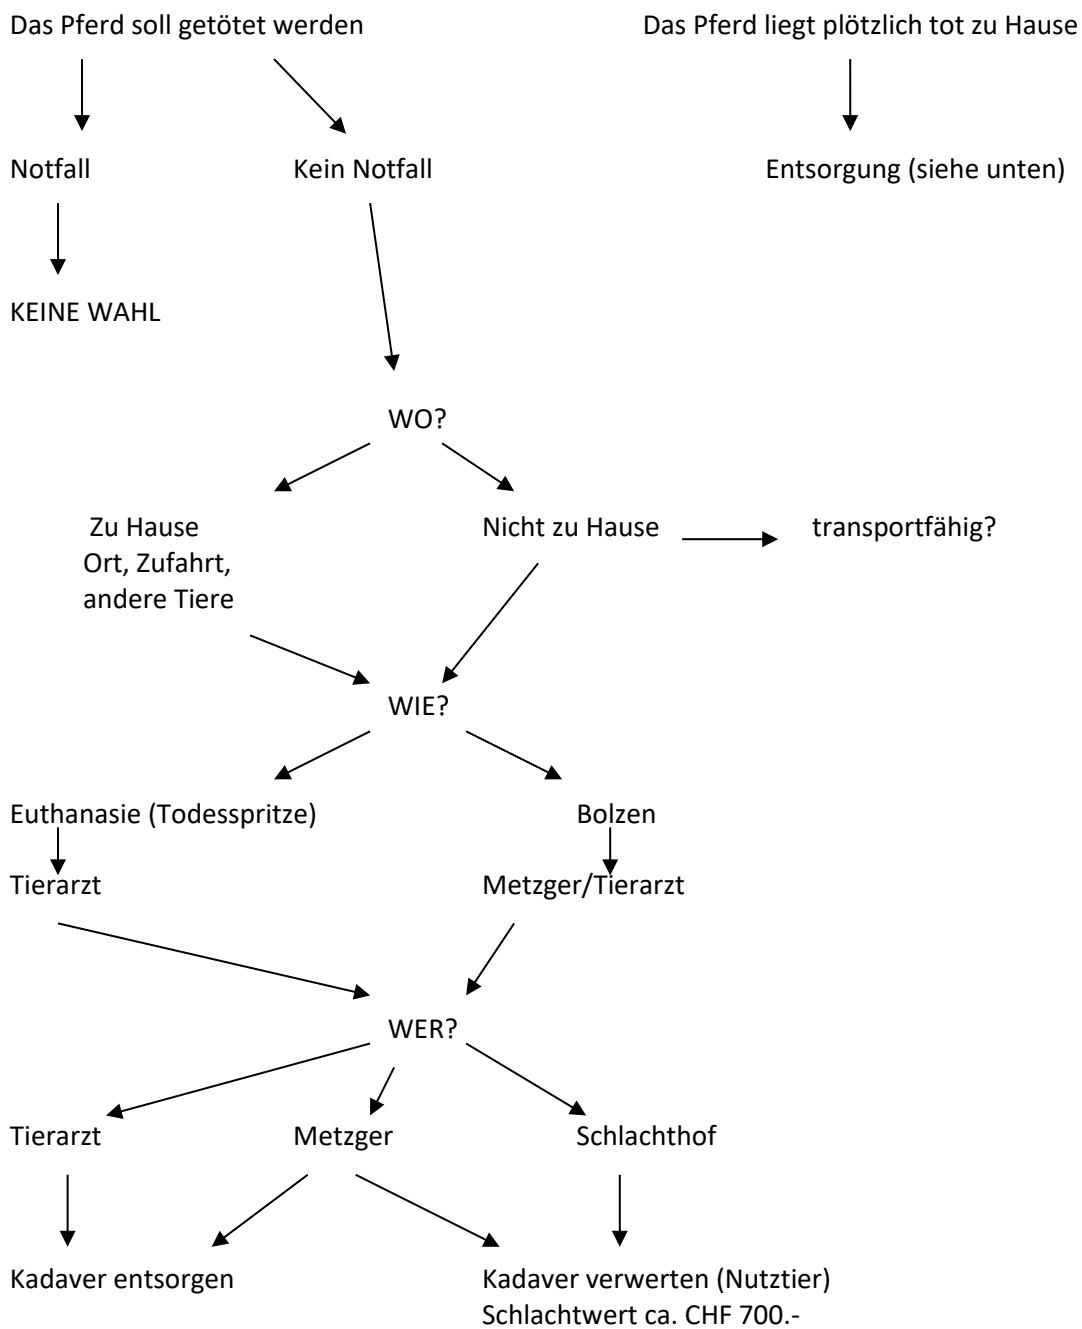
Das Pferd soll getötet werden

Das Pferd liegt plötzlich tot zu Hause

Notfall

Kein Notfall

Entsorgung (siehe unten)

KEINE WAHL

WO?

Zu Hause
Ort, Zufahrt, andere Tiere

Nicht zu Hause

transportfähig?

WIE?

Euthanasie (Todesspritze)

Bolzen

Tierarzt

Metzger/Tierarzt

WER?

Tierarzt

Metzger

Schlachthof

Kadaver entsorgen

Kadaver verwerten (Nutztier)
Schlachtwert ca. CHF 700.-